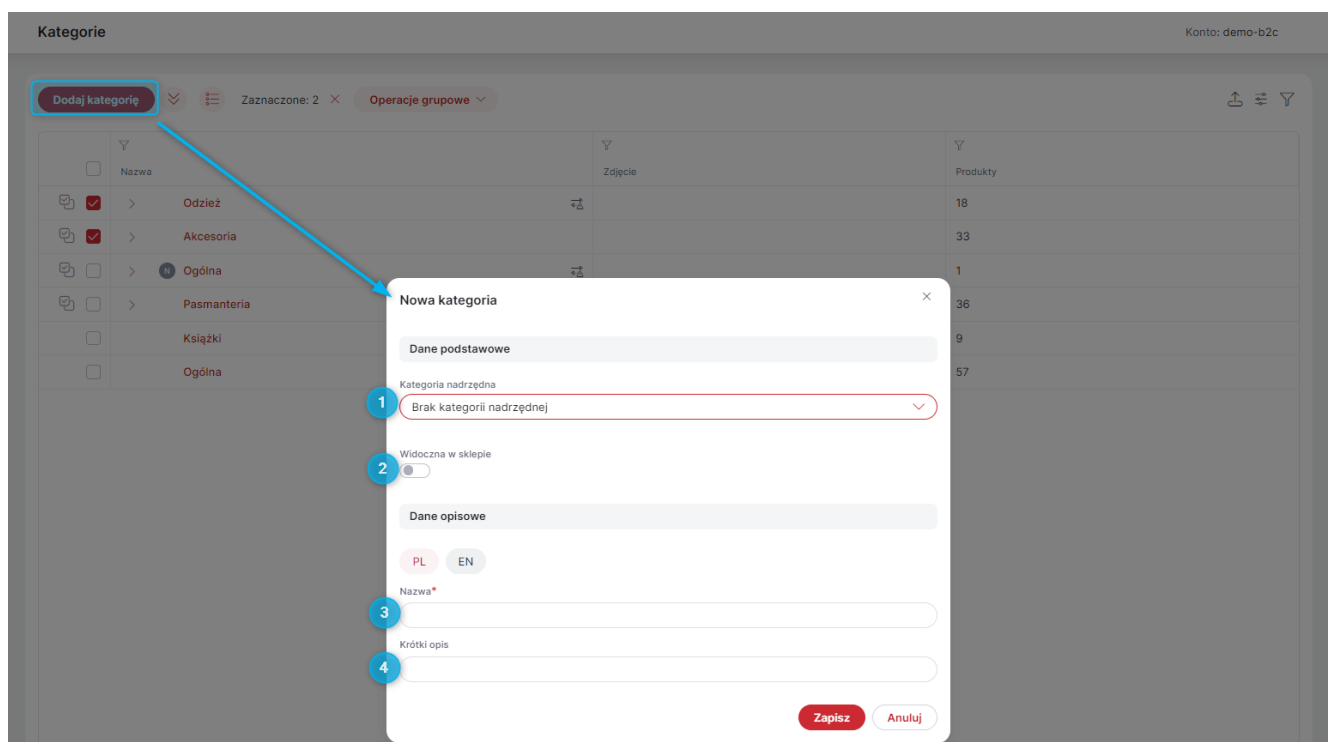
Kategorie

Konto: demo-b2c

Dodaj kategorię

Zaznaczone: 2 ×

Operacje grupowe

| | Nazwa | Zdjęcie | Produkty |
|---|---|---|---|
| ✓ | Odzież | | 18 |
| ✓ | Akcesoria | | 33 |
| | N Ogólna | | 1 |
| | Pasmanteria | | 36 |
| | Książki | | 9 |
| | Ogólna | | 57 |

Nowa kategoria

×

Dane podstawowe

Kategoria nadrzędna

1

Brak kategorii nadrzędnej

Widoczna w sklepie

2

Dane opisowe

PL EN

Nazwa*

3

Krótki opis

4

Zapisz Anuluj